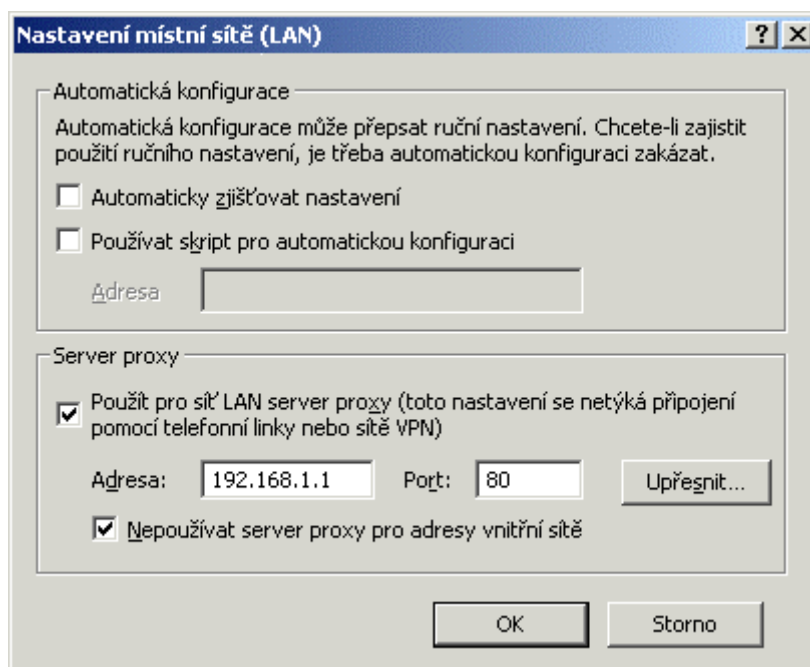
Nastavení místní sítě (LAN)
? X

Automatická konfigurace
Automatická konfigurace může přepsat ruční nastavení. Chcete-li zajistit použití ručního nastavení, je třeba automatickou konfiguraci zakázat.
Automaticky zjišťovat nastavení
Používat skript pro automatickou konfiguraci
Adresa

Server proxy
Použít pro síť LAN server proxy (toto nastavení se netýká připojení pomocí telefonní linky nebo sítě VPN)
Adresa: 192.168.1.1 Port: 80 Upřesnit...
Nepoužívat server proxy pro adresy vnitřní sítě

OK Storno